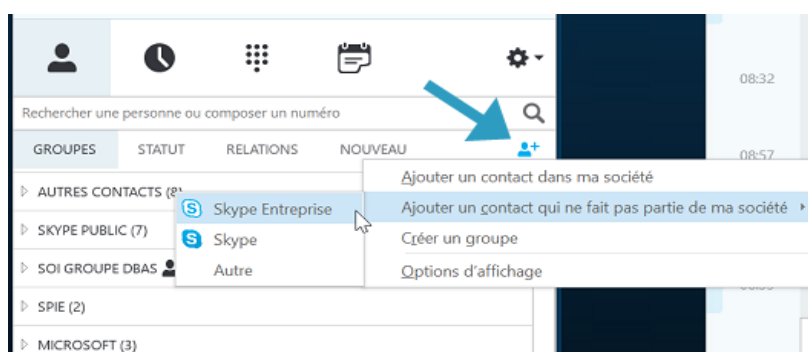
Rechercher une personne ou composer un numéro

GROUPES STATUT RELATIONS NOUVEAU

AUTRES CONTACTS (8)
SKYPE PUBLIC (7)
SOI GROUPE DBAS
SPIE (2)
MICROSOFT (3)

Skype Entreprise
Skype
Autre

Ajouter un contact dans ma société
Ajouter un contact qui ne fait pas partie de ma société
Créer un groupe
Options d'affichage

08:32
08:57